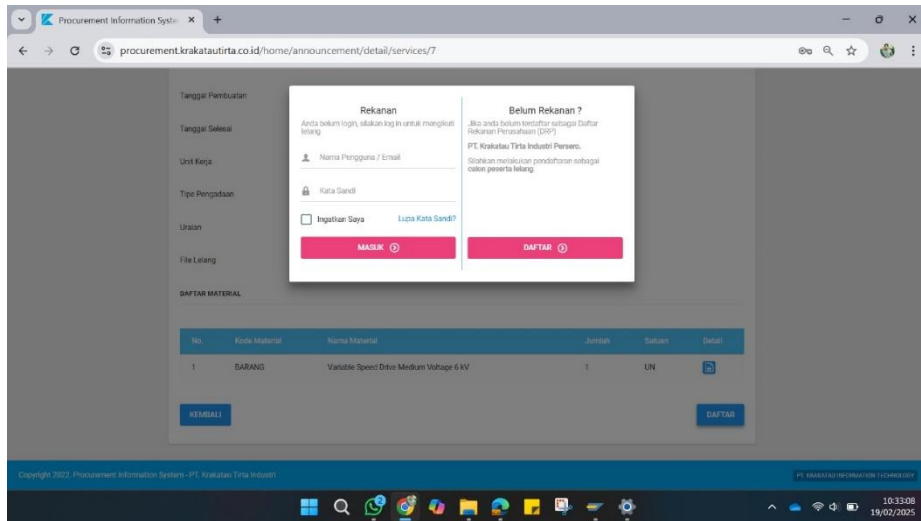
Procurement Information Syste ×

procurement.krakatautirta.co.id/home/announcement/detail/services/7

Tanggal Pembuatan

Tanggal Selesai

Unit Kerja

Tipe Pengadaan

Uraian

File Lelang

Rekanan

Anda belum login, silakan log in untuk mengikuti lelang

Nama Pengguna / Email

Kata Sandi

Ingatkan Saya

Lupa Kata Sandi?

MASUK

Belum Rekanan ?

Jika anda belum terdaftar sebagai Daftar Rekanan Perusahaan (DRP)

PT. Krakatau Tirta Industri Persero.

Silahkan melakukan pendaftaran sebagai calon peserta lelang.

DAFTAR

DAFTAR MATERIAL

| No. | Kode Material | Nama Material | Jumlah | Satuan | Detail |
|---|---|---|---|---|---|
| 1 | BARANG | Variable Speed Drive Medium Voltage 6 kV | 1 | UN | |

KEMBALI

DAFTAR

Copyright 2022. Procurement Information System - PT. Krakatau Tirta Industri

PT. KRAKATAU INFORMATION TECHNOLOGY

10:33:08
19/02/2025